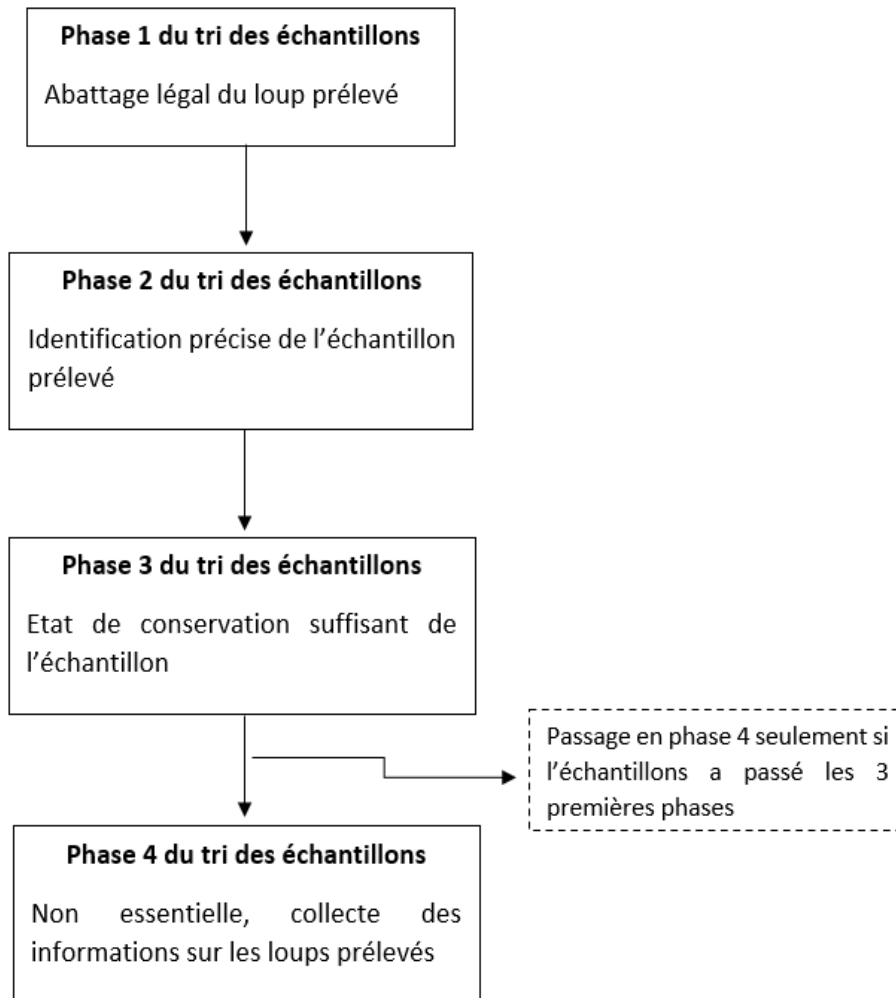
Phase 1 du tri des échantillons

Abattage légal du loup prélevé

Phase 2 du tri des échantillons

Identification précise de l'échantillon prélevé

Phase 3 du tri des échantillons

Etat de conservation suffisant de l'échantillon

Passage en phase 4 seulement si l'échantillons a passé les 3 premières phases

Phase 4 du tri des échantillons

Non essentielle, collecte des informations sur les loups prélevés